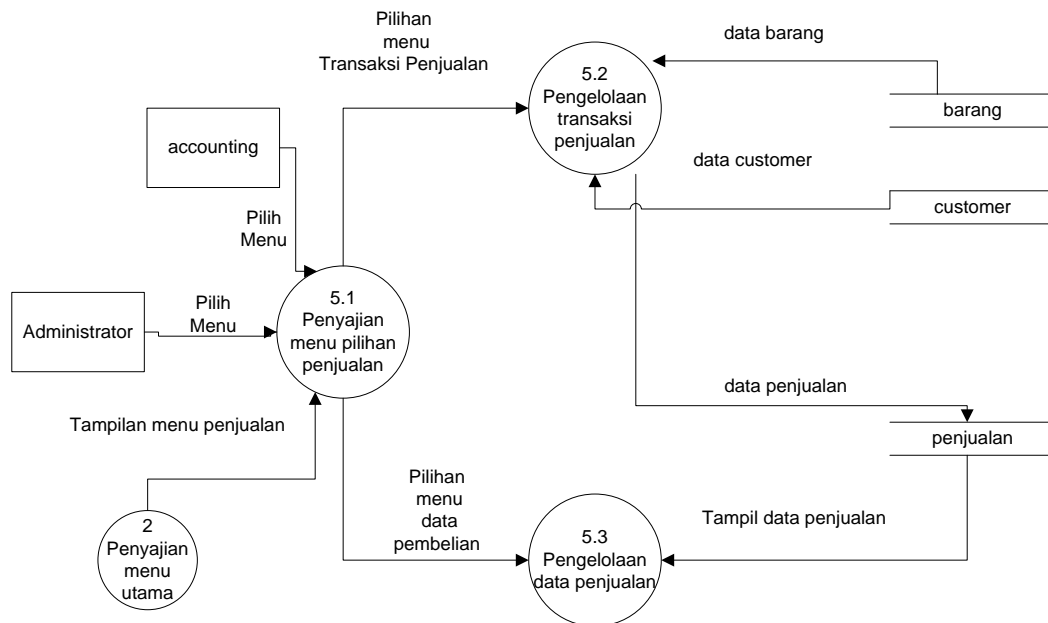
Pilihan menu Transaksi Penjualan

5.2 Pengelolaan transaksi penjualan

data barang

barang

accounting

data customer

customer

Pilih Menu

Administrator

Pilih Menu

5.1 Penyajian menu pilihan penjualan

data penjualan

Tampilan menu penjualan

penjualan

Pilihan menu data pembelian

Tampil data penjualan

2 Penyajian menu utama

5.3 Pengelolaan data penjualan